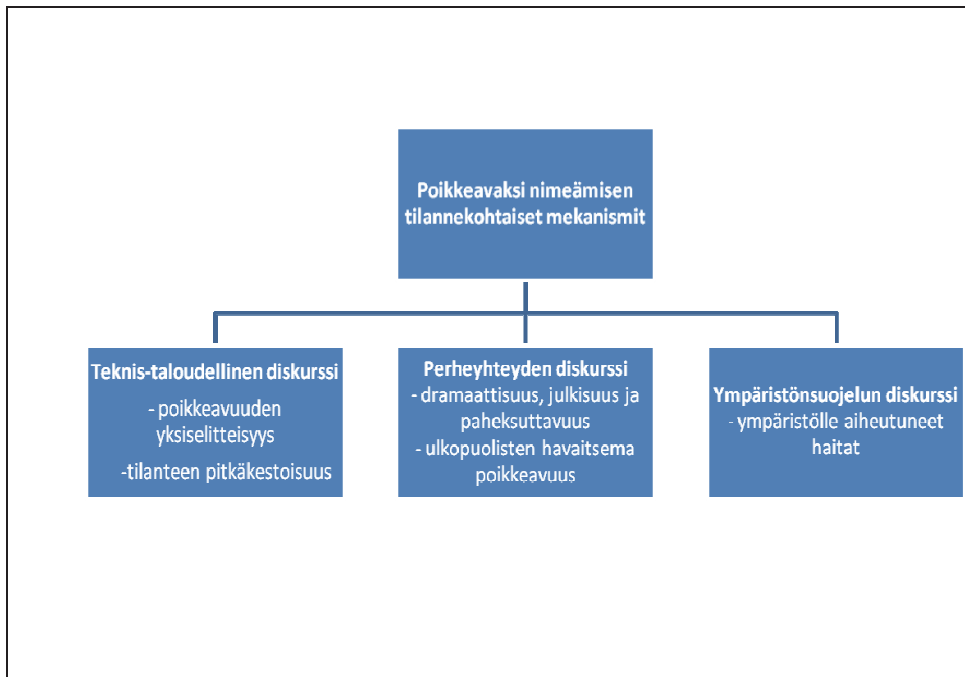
Poikkeavaksi nimeämisen tilannekohtaiset mekanismit

Teknis-taloudellinen diskurssi
- poikkeavuuden yksiselitteisyys
-tilanteen pitkäkestoisuus

Perheyhteyden diskurssi
- dramaattisuus, julkisuus ja paheksuttavuus
- ulkopuolisten havaitsema poikkeavuus

Ympäristönsuojelun diskurssi
- ympäristölle aiheutuneet haitat